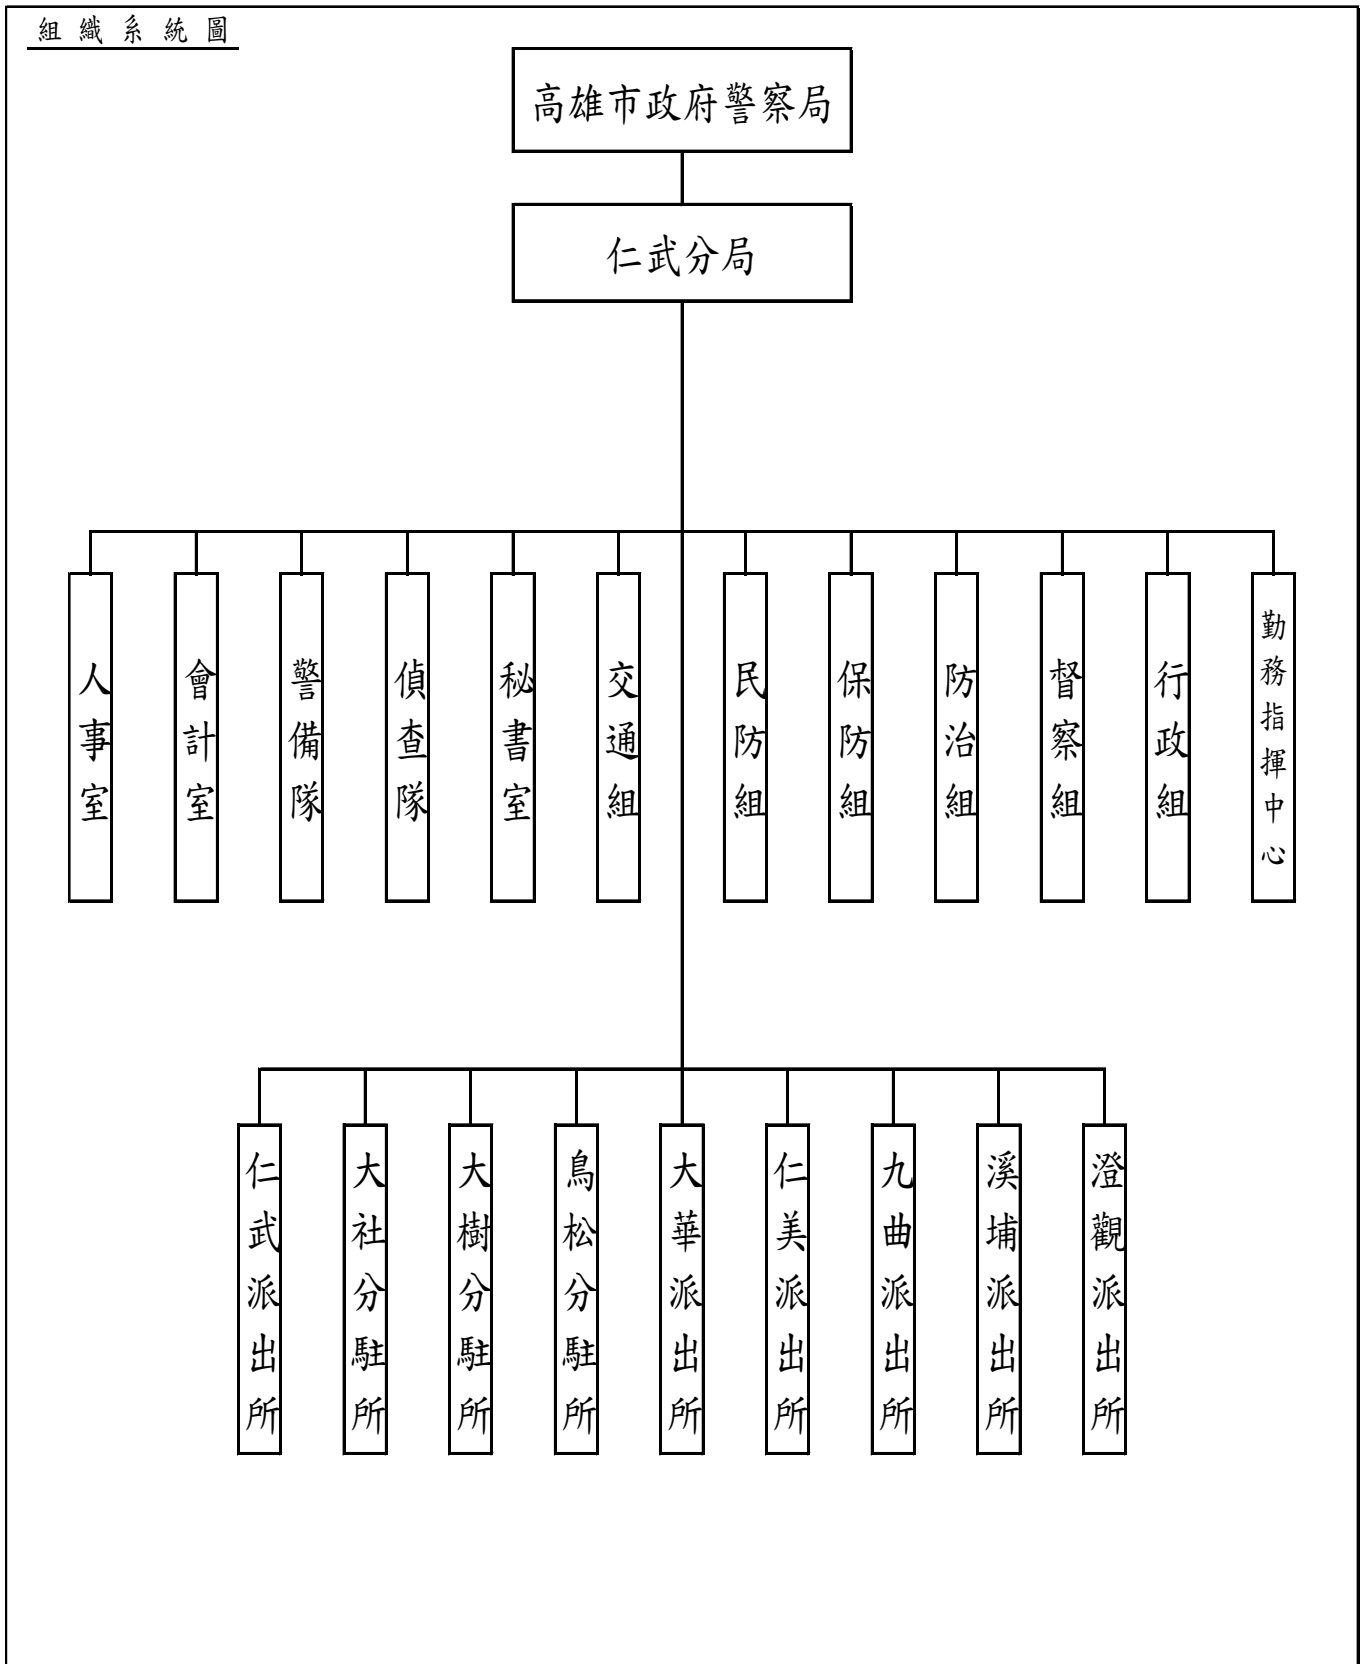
組織系統圖

高雄市政府警察局

仁武分局

人事室

會計室

警備隊

偵查隊

秘書室

交通組

民防組

保防組

防治組

督察組

行政組

勤務指揮中心

仁武派出所

大社分駐所

大樹分駐所

鳥松分駐所

大華派出所

仁美派出所

九曲派出所

溪埔派出所

澄觀派出所